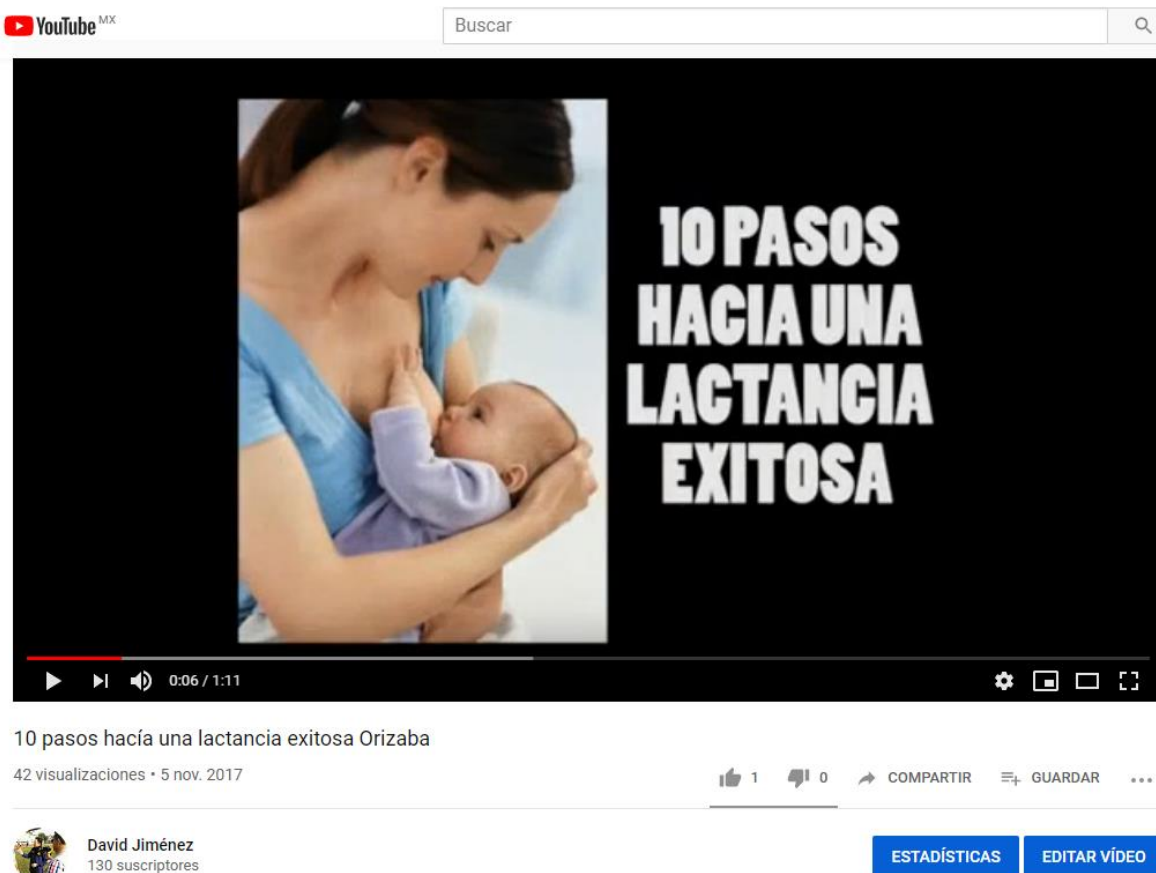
YouTube MX

Buscar

10 PASOS HACIA UNA LACTANCIA EXITOSA

0:06 / 1:11

10 pasos hacía una lactancia exitosa Orizaba

42 visualizaciones • 5 nov. 2017

1 0 COMPARTIR GUARDAR ...

David Jiménez
130 suscriptores

ESTADÍSTICAS EDITAR VÍDEO